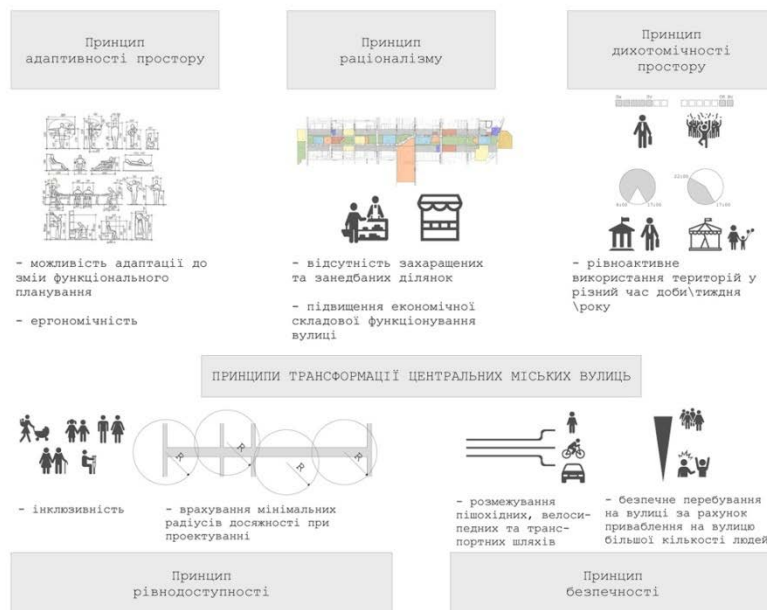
Принцип адаптивності простору

Принцип раціоналізму

Принцип дихотомічності простору

- можливість адаптації до зміни функціонального планування

- ергономічність

- відсутність захаращених та занедбаних ділянок

- підвищення економічної складової функціонування вулиці

- рівноактивне використання територій у різний час доби\тиждня \року

ПРИНЦИПИ ТРАНСФОРМАЦІЇ ЦЕНТРАЛЬНИХ МІСЬКИХ ВУЛИЦЬ

R R R R

- інклюзивність

- врахування мінімальних радіусів досяжності при проектуванні

- розмежування пішохідних, велосипедних та транспортних шляхів

- безпечне перебування на вулиці за рахунок приваблення на вулицю більшої кількості людей

Принцип рівнодоступності

Принцип безпечності